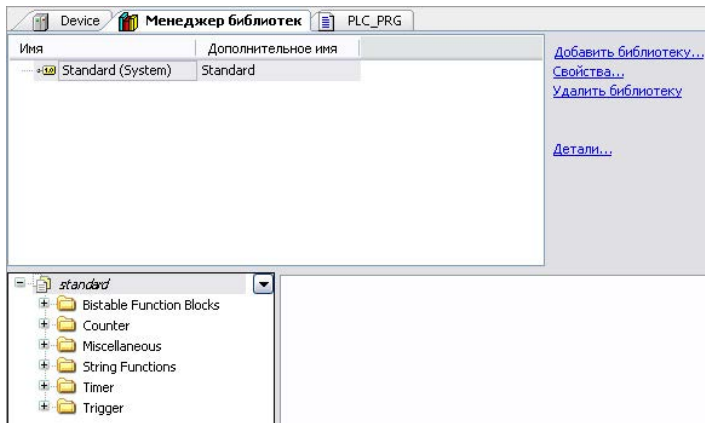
Device Менеджер библиотек PLC_PRG

| Имя | Дополнительное имя |
|---|---|
| Standard (System) | Standard |

Добавить библиотеку...
Свойства...
Удалить библиотеку

Детали...

standard
Bistable Function Blocks
Counter
Miscellaneous
String Functions
Timer
Trigger